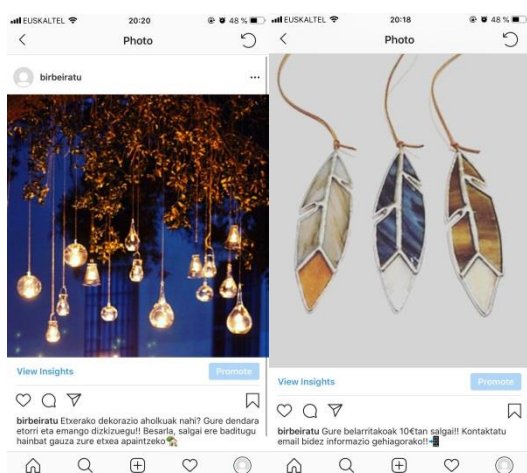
EUSKALTEL 20:20 48 %
Photo
birbeiratu
...
View Insights
Promote
birbeiratu Etxerako dekorazio aholkuak nahi? Gure dendara etorri eta emango dizkizuegu!! Besarla, salgai ere baditugu hainbat gauza zure etxea apaintzeko

EUSKALTEL 20:18 48 %
Photo
View Insights
Promote
birbeiratu Gure belarritakoak 10€tan salgai!! Kontaktatu email bidez informazio gehiagorako!!